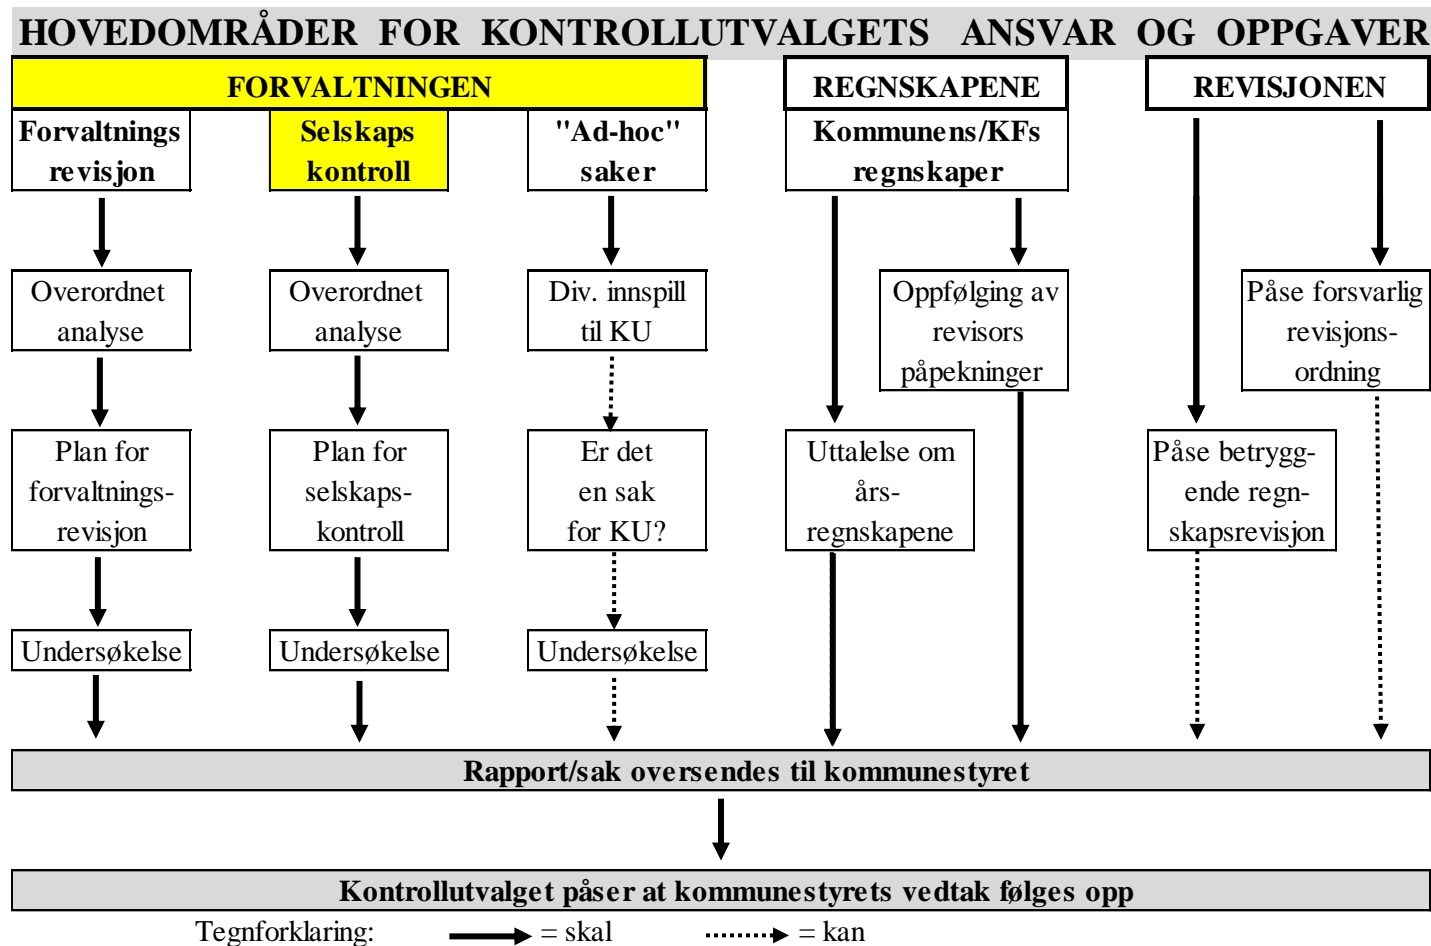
HOVEDOMRÅDER FOR KONTROLLUTVALGETS ANSVAR OG OPPGAVER

FORVALTNINGEN

REGNSKAPENE

REVISJONEN

Forvaltnings revisjon

Selskaps kontroll

"Ad-hoc" saker

Kommunens/KFs regnskaper

Overordnet analyse

Overordnet analyse

Div. innspill til KU

Oppfølging av revisors påpekninger

Påse forsvarlig revisjons-ordning

Plan for forvaltnings-revisjon

Plan for selskaps-kontroll

Er det en sak for KU?

Uttalelse om års-regnskapene

Påse betrygg-ende regn-skapsrevisjon

Undersøkelse

Undersøkelse

Undersøkelse

Rapport/sak oversendes til kommunestyret

Kontrollutvalget påser at kommunestyrets vedtak følges opp

Tegnforklaring: = skal = kan